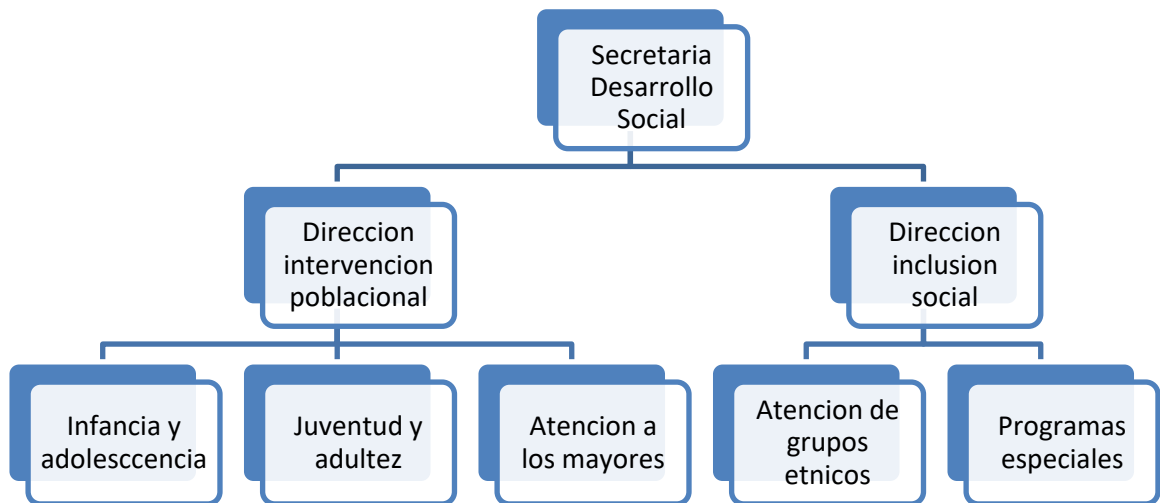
Secretaria Desarrollo Social

Direccion intervencion poblacional

Direccion inclusion social

Infancia y adolesccencia

Juventud y adultez

Atencion a los mayores

Atencion de grupos etnicos

Programas especiales